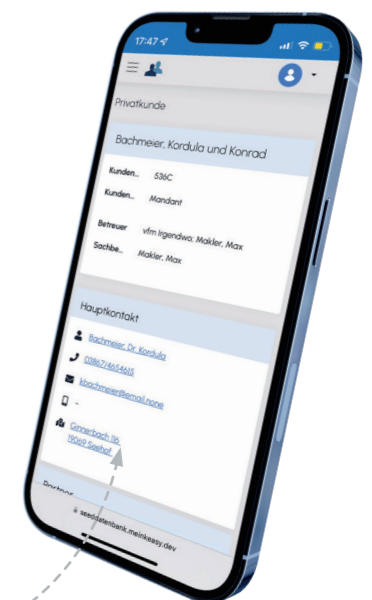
17:47

Privatkunde

Bachmeier, Kordula und Konrad

Kunden... 536C

Kunden... Mandant

Betreuer vfm Irgendwo: Makler, Max

Sachbe... Makler, Max

Hauptkontakt

Bachmeier, Dr. Kordula

03867/4654615

kbachmeier@email.none

-

Ginnerbach 11b
91069 Seehof

Partner

seeddatenbank.meinkeasy.dev